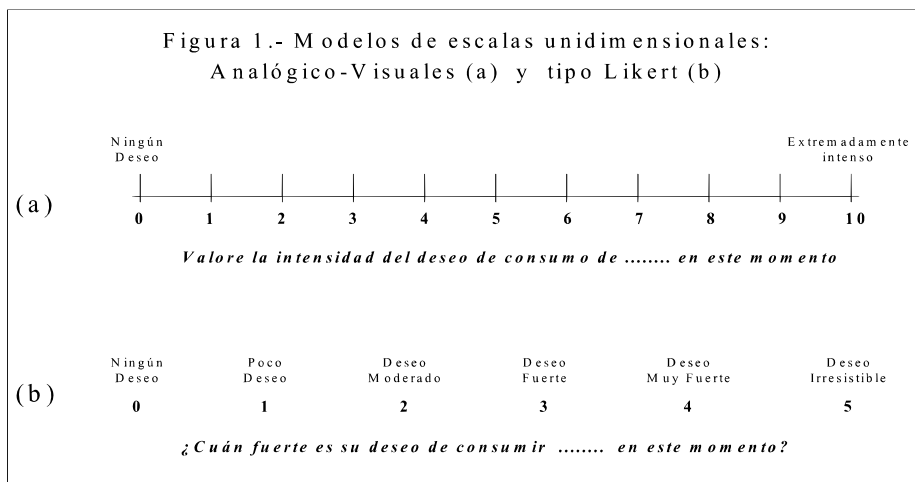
Figura 1.- Modelos de escalas unidimensionales: Analógico-Visuales (a) y tipo Likert (b)

(a)

Ningún Deseo

Extremadamente intenso

0 1 2 3 4 5 6 7 8 9 10

*Valore la intensidad del deseo de consumo de ........ en este momento*

(b)

| Ningún Deseo | Poco Deseo | Deseo Moderado | Deseo Fuerte | Deseo Muy Fuerte | Deseo Irresistible |
|---|---|---|---|---|---|
| 0 | 1 | 2 | 3 | 4 | 5 |

*¿Cuán fuerte es su deseo de consumir ........ en este momento?*